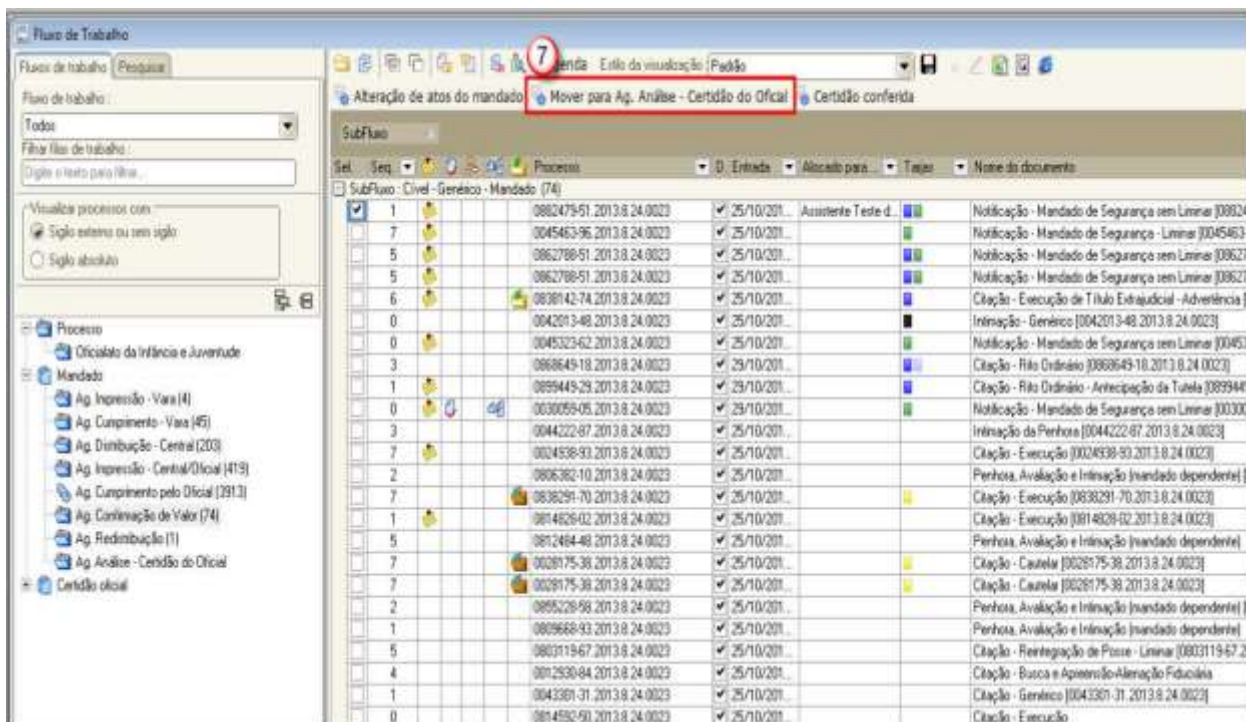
Fluxo de Trabalho

Fluxos de trabalho | Pesquisar

Fluxo de trabalho :

Todos

Filtrar filas de trabalho :

Digite o texto para filtrar...

Visualizar processos com

Sigilo externo ou sem sigilo

Sigilo absoluto

Processo

Oficialato da Infância e Juventude

Mandado

Ag. Impressão - Vara (4)

Ag. Cumprimento - Vara (45)

Ag. Distribuição - Central (203)

Ag. Impressão - Central/Oficial (419)

Ag. Cumprimento pelo Oficial (3913)

Ag. Confirmação de Valor (74)

Ag. Redistribuição (1)

Ag. Análise - Certidão do Oficial

Certidão oficial

7 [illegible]enda Estilo de visualização: Padrão

Alteração de atos do mandado | Mover para Ag. Análise - Certidão do Oficial | Certidão conferida

SubFluxo

| Sel | Seq | Processo | D. Entrada | Alocado para... | Tarjas | Nome do documento |
|---|---|---|---|---|---|---|
| SubFluxo : Cível - Genérico - Mandado (74) | | | | | | |
| ☑ | 1 | 0882479-51.2013.8.24.0023 | 25/10/201... | Assistente Teste d... | | Notificação - Mandado de Segurança sem Liminar [08824 |
| | 7 | 0045463-96.2013.8.24.0023 | 25/10/201... | | | Notificação - Mandado de Segurança - Liminar [0045463- |
| | 5 | 0862788-51.2013.8.24.0023 | 25/10/201... | | | Notificação - Mandado de Segurança sem Liminar [08627 |
| | 5 | 0862788-51.2013.8.24.0023 | 25/10/201... | | | Notificação - Mandado de Segurança sem Liminar [08627 |
| | 6 | 0838142-74.2013.8.24.0023 | 25/10/201... | | | Citação - Execução de Título Extrajudicial - Advertência [ |
| | 0 | 0042013-48.2013.8.24.0023 | 25/10/201... | | | Intimação - Genérico [0042013-48.2013.8.24.0023] |
| | 0 | 0045323-62.2013.8.24.0023 | 25/10/201... | | | Notificação - Mandado de Segurança sem Liminar [00453 |
| | 3 | 0868649-18.2013.8.24.0023 | 29/10/201... | | | Citação - Rito Ordinário [0868649-18.2013.8.24.0023] |
| | 1 | 0899449-29.2013.8.24.0023 | 29/10/201... | | | Citação - Rito Ordinário - Antecipação da Tutela [089944 |
| | 0 | 0030059-05.2013.8.24.0023 | 29/10/201... | | | Notificação - Mandado de Segurança sem Liminar [00300 |
| | 3 | 0044222-87.2013.8.24.0023 | 25/10/201... | | | Intimação da Penhora [0044222-87.2013.8.24.0023] |
| | 7 | 0024938-93.2013.8.24.0023 | 25/10/201... | | | Citação - Execução [0024938-93.2013.8.24.0023] |
| | 2 | 0806382-10.2013.8.24.0023 | 25/10/201... | | | Penhora, Avaliação e Intimação (mandado dependente) [ |
| | 7 | 0838291-70.2013.8.24.0023 | 25/10/201... | | | Citação - Execução [0838291-70.2013.8.24.0023] |
| | 1 | 0814826-02.2013.8.24.0023 | 25/10/201... | | | Citação - Execução [0814826-02.2013.8.24.0023] |
| | 5 | 0812484-48.2013.8.24.0023 | 25/10/201... | | | Penhora, Avaliação e Intimação (mandado dependente) |
| | 7 | 0028175-38.2013.8.24.0023 | 25/10/201... | | | Citação - Cautelar [0028175-38.2013.8.24.0023] |
| | 7 | 0028175-38.2013.8.24.0023 | 25/10/201... | | | Citação - Cautelar [0028175-38.2013.8.24.0023] |
| | 2 | 0855228-58.2013.8.24.0023 | 25/10/201... | | | Penhora, Avaliação e Intimação (mandado dependente) [ |
| | 1 | 0809668-93.2013.8.24.0023 | 25/10/201... | | | Penhora, Avaliação e Intimação (mandado dependente) |
| | 5 | 0803119-67.2013.8.24.0023 | 25/10/201... | | | Citação - Reintegração de Posse - Liminar [0803119-67.2 |
| | 4 | 0012930-84.2013.8.24.0023 | 25/10/201... | | | Citação - Busca e Apreensão-Alienação Fiduciária |
| | 1 | 0043301-31.2013.8.24.0023 | 25/10/201... | | | Citação - Genérico [0043301-31.2013.8.24.0023] |
| | 0 | 0814592-50.2013.8.24.0023 | 25/10/201... | | | Citação - Execução |